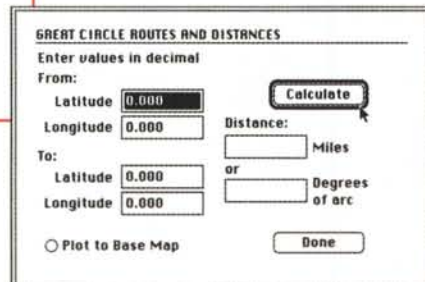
GREAT CIRCLE ROUTES AND DISTANCES

Enter values in decimal

From:

Latitude 0.000

Longitude 0.000

To:

Latitude 0.000

Longitude 0.000

Calculate

Distance:

Miles

or

Degrees of arc

Plot to Base Map

Done